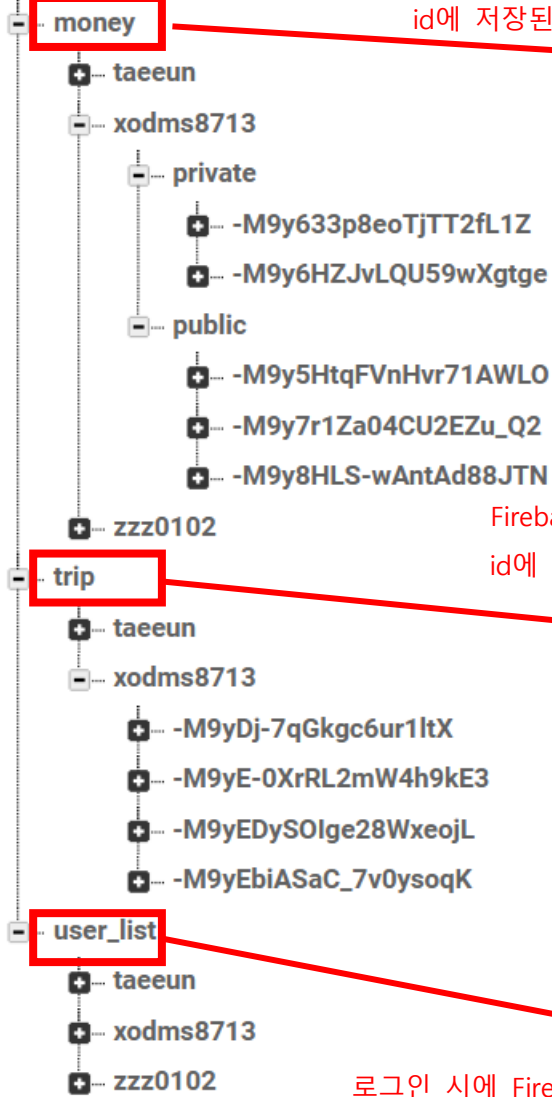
money
id에 저장된
taeeun
xodms8713
private
-M9y633p8eoTjTT2fL1Z
-M9y6HZJvLQU59wXgtge
public
-M9y5HtqFVnHvr71AWLO
-M9y7r1Za04CU2EZu_Q2
-M9y8HLS-wAntAd88JTN
zzz0102
Fireba
trip
id에
taeeun
xodms8713
-M9yDj-7qGkgc6ur1ltX
-M9yE-0XrRL2mW4h9kE3
-M9yEDySOIge28WxeojL
-M9yEbiASaC_7v0ysoqK
user_list
taeeun
xodms8713
zzz0102
로그인 시에 Fire